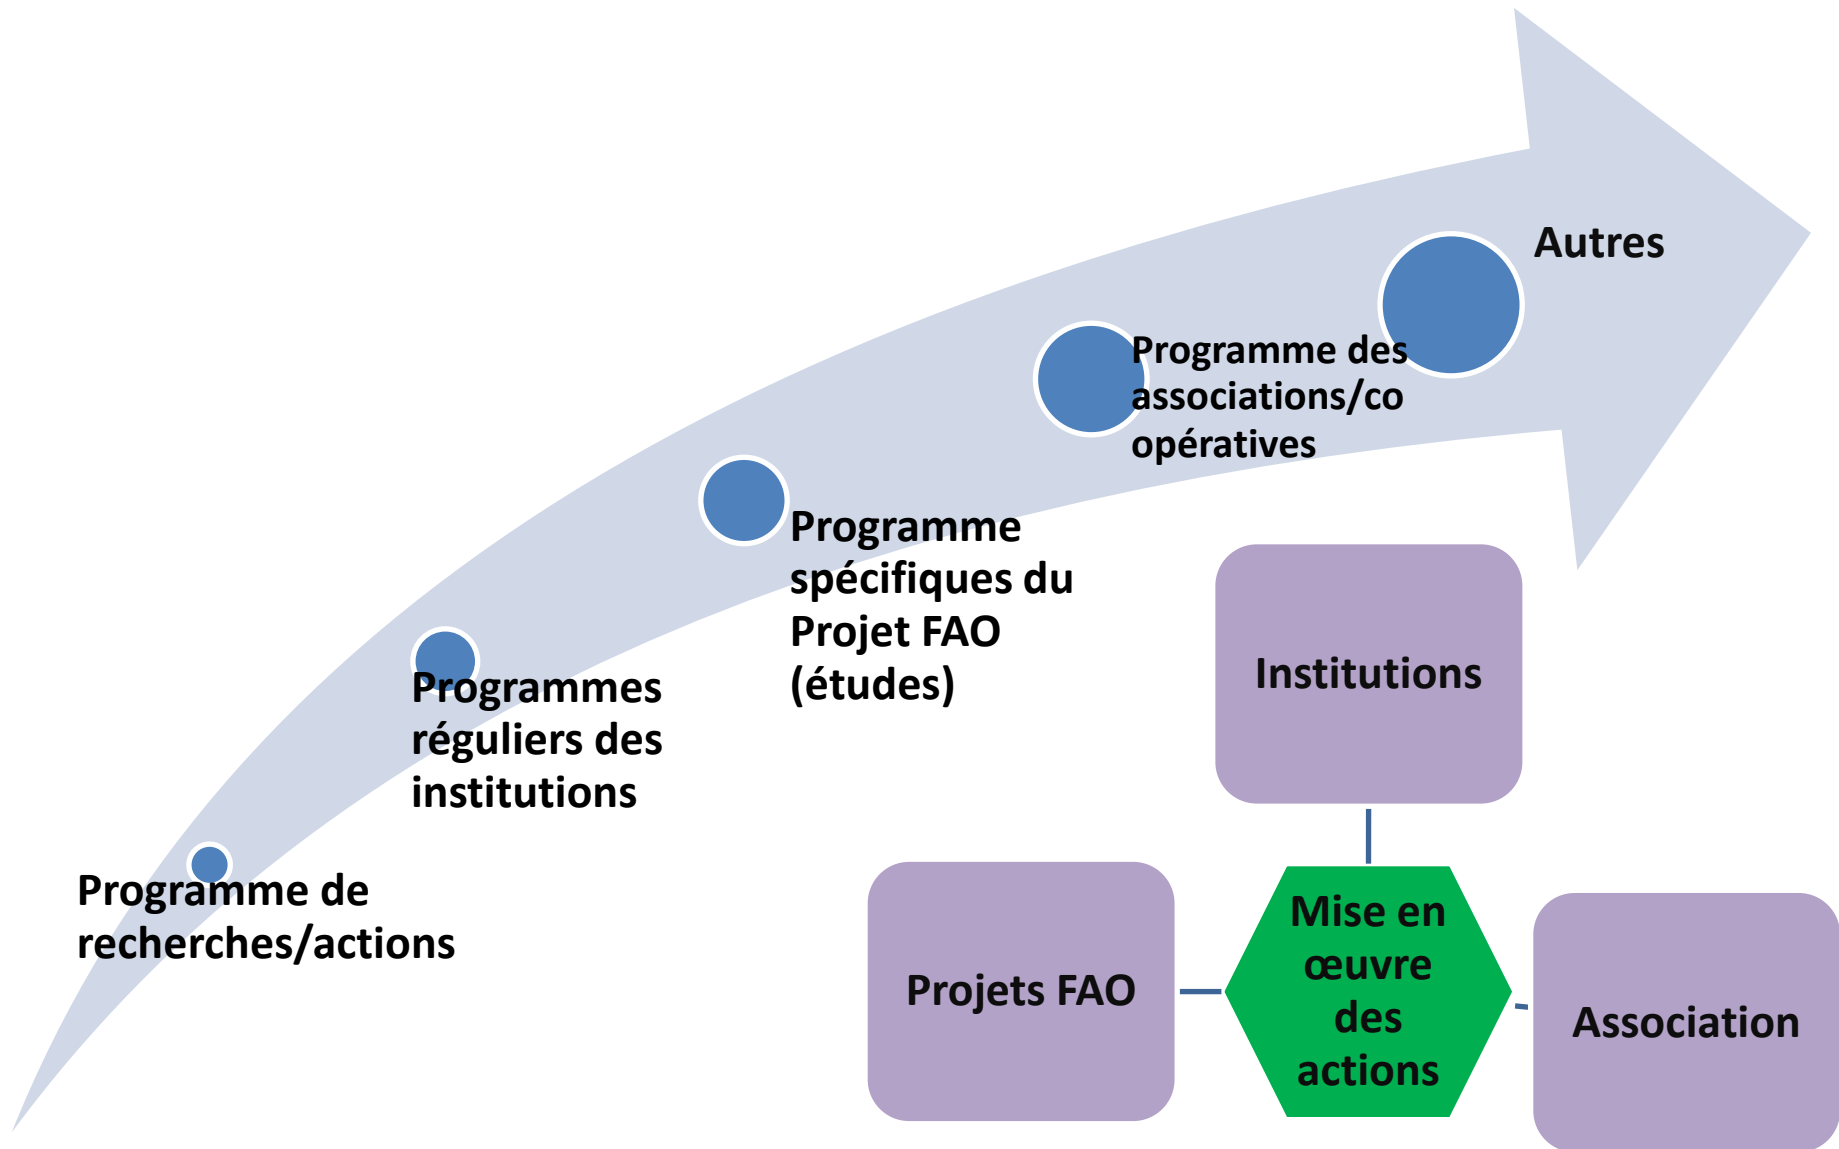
Autres

Programme des associations/co opératives

Programme spécifiques du Projet FAO (études)

Programmes réguliers des institutions

Programme de recherches/actions

Institutions

Projets FAO

Mise en œuvre des actions

Association